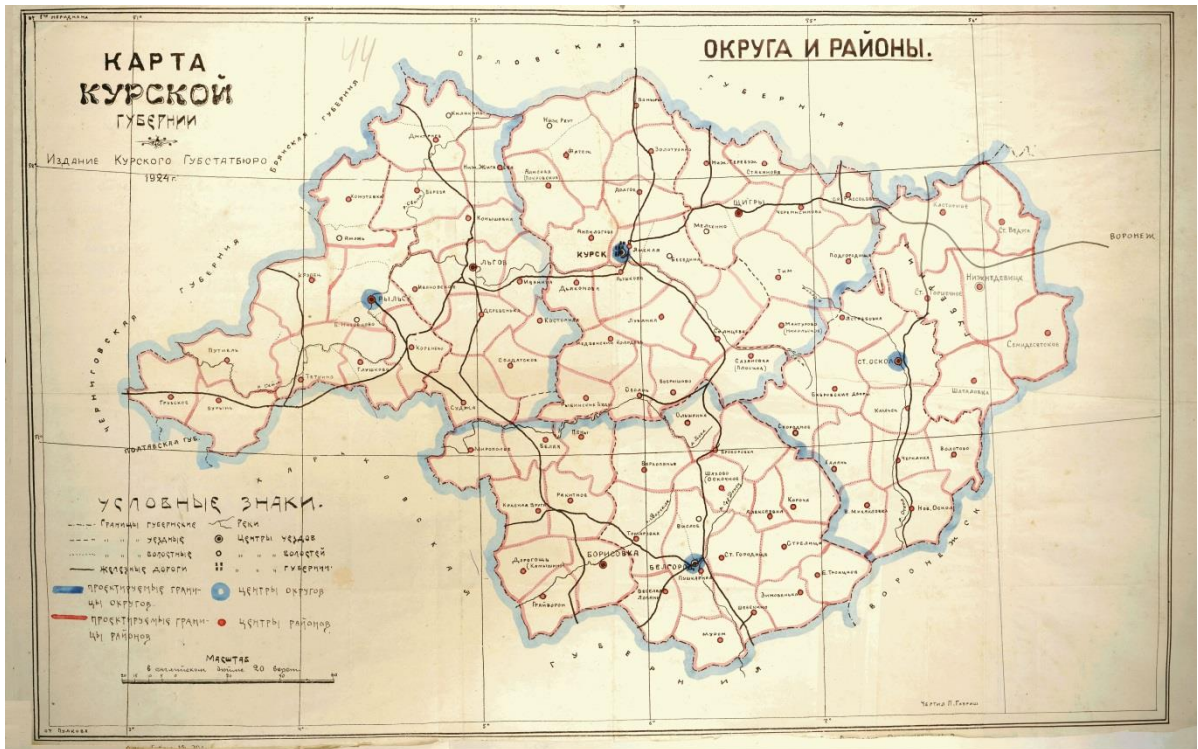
КАРТА
КУРСКОЙ
ГУБЕРНИИ

Издание Курского Губстатбюро
1924 г.

44

ОКРУГА И РАЙОНЫ.

ОРЛОВСКАЯ ГУБЕРНИЯ

БРЯНСКАЯ ГУБЕРНИЯ

ЧЕРНИГОВСКАЯ ГУБЕРНИЯ

ПОЛТАВСКАЯ ГУБ.

ХАРЬКОВСКАЯ ГУБЕРНИЯ

ВОРОНЕЖСКАЯ

ВОРОНЕЖ.

КУРСК

ЛЬГОВ

РЫЛЬСК

ЩИГРЫ

СТ. ОСКОЛ

БЕЛГОРОД

БОРИСОВКА

Нижнедевицк

Суджа

Обоянь

Тим

Глушково

Путивль

Корочa

УСЛОВНЫЕ ЗНАКИ.

Границы губернские — Реки
" уездные ◉ Центры уездов
" волостные ○ " волостей
Железные дороги ⁞⁞ " губерний

проектируемые границы округов ○ центры округов

проектируемые границы районов ● центры районов

Масштаб
в английском дюйме 20 верст

Чертил Р. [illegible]